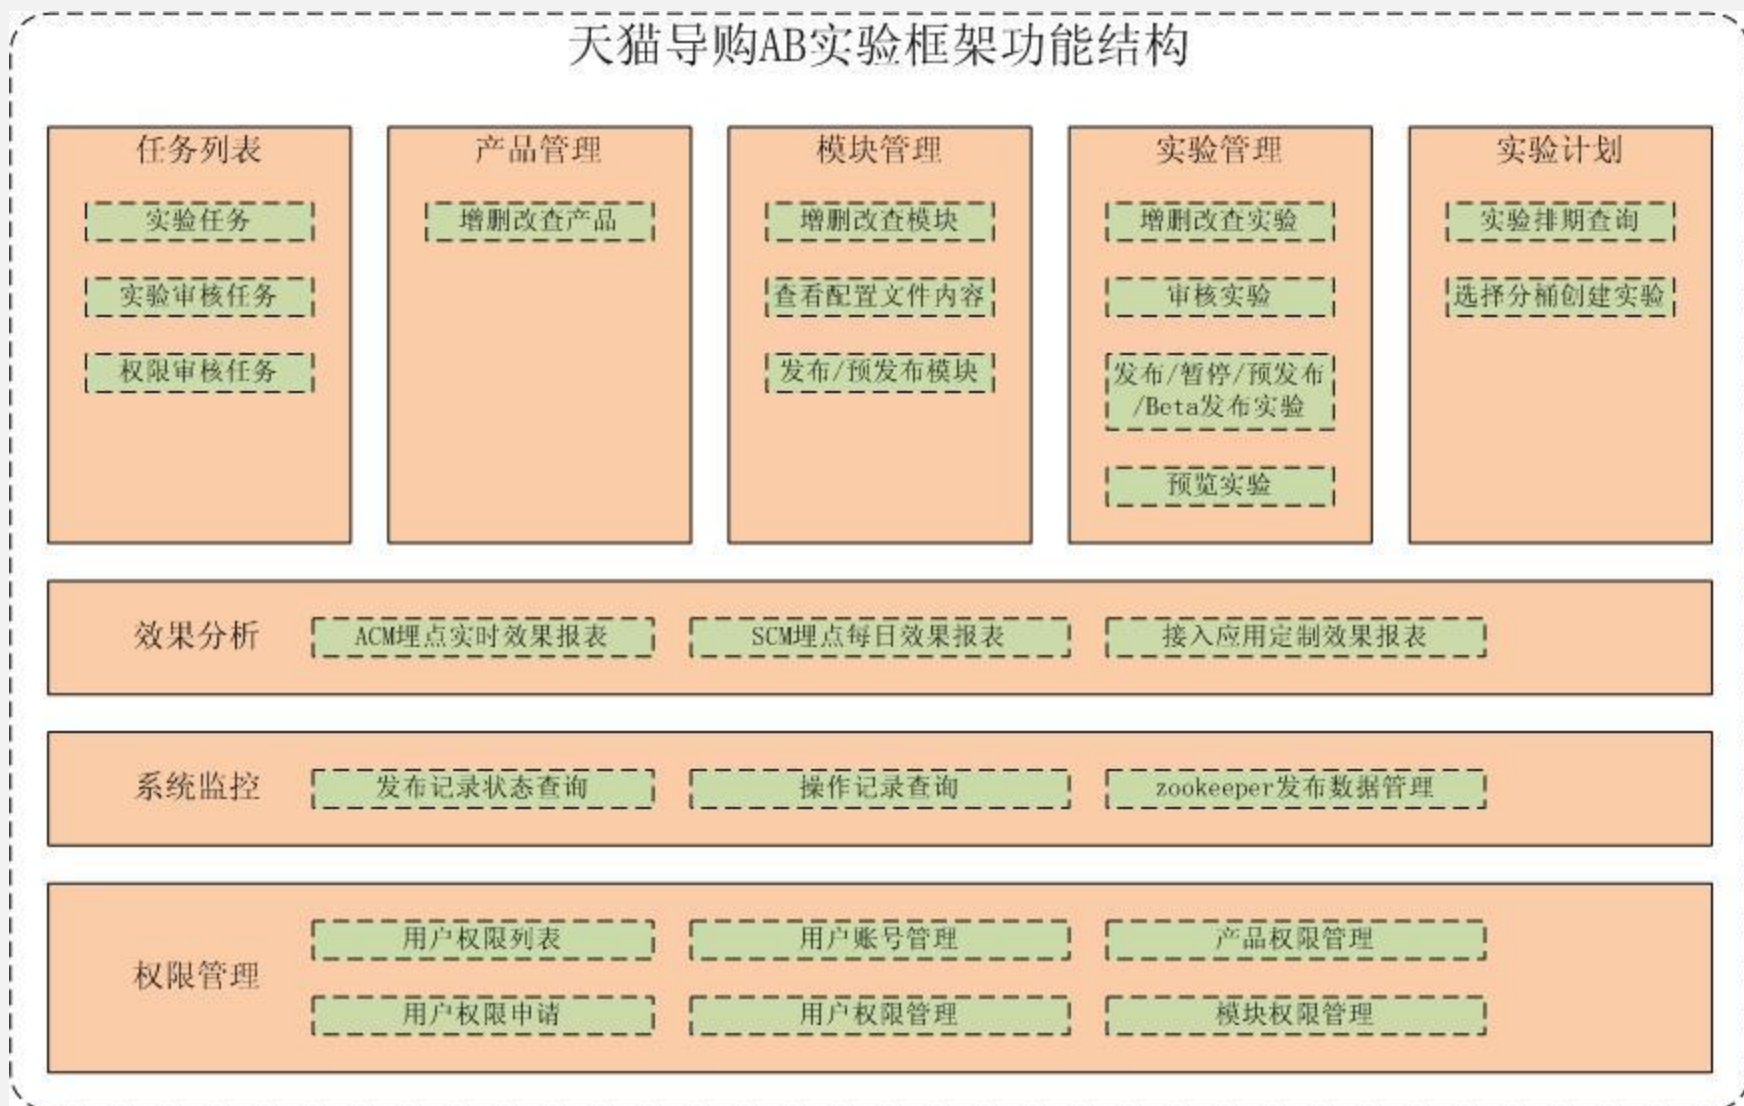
天猫导购AB实验框架功能结构

任务列表
实验任务
实验审核任务
权限审核任务

产品管理
增删改查产品

模块管理
增删改查模块
查看配置文件内容
发布/预发布模块

实验管理
增删改查实验
审核实验
发布/暂停/预发布/Beta发布实验
预览实验

实验计划
实验排期查询
选择分桶创建实验

效果分析
ACM埋点实时效果报表
SCM埋点每日效果报表
接入应用定制效果报表

系统监控
发布记录状态查询
操作记录查询
zookeeper发布数据管理

权限管理
用户权限列表
用户账号管理
产品权限管理
用户权限申请
用户权限管理
模块权限管理